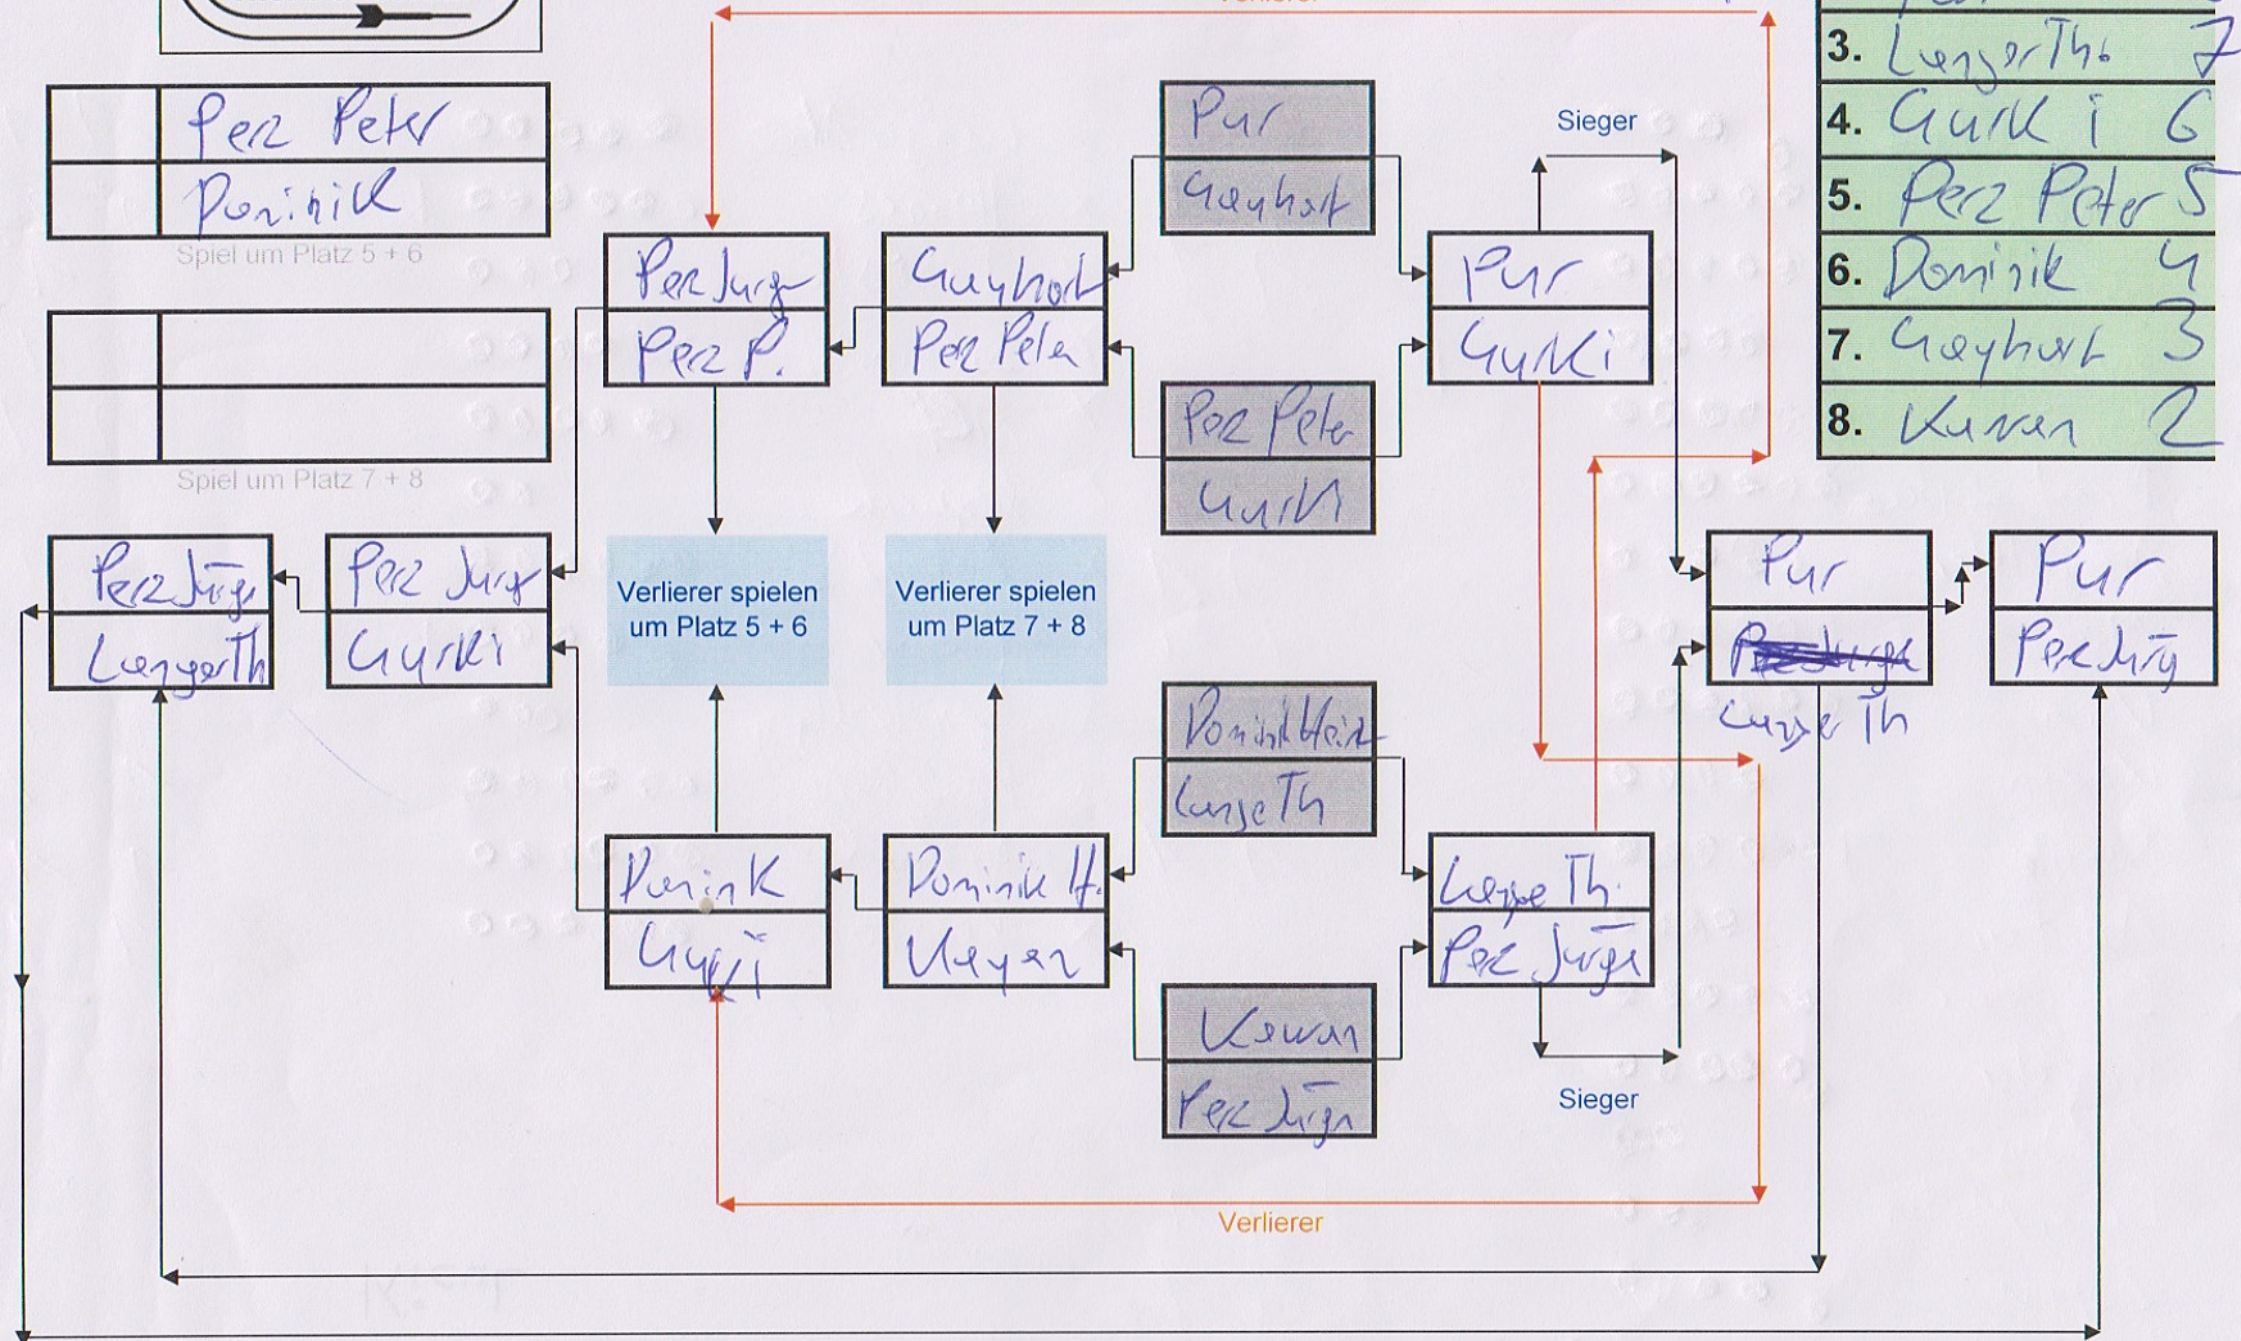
Verlierer

| | Perz Peter |
|---|---|
| | Dominik |

Spiel um Platz 5 + 6

| | |
|---|---|
| | |

Spiel um Platz 7 + 8

| 3. | LengerTh. | 7 |
|---|---|---|
| 4. | Gurk i | 6 |
| 5. | Perz Peter | 5 |
| 6. | Dominik | 4 |
| 7. | Geyhart | 3 |
| 8. | Kuran | 2 |

Pur
Geyhart

Sieger

Perz Jurg
Perz P.

Geyhart
Perz Peter

Pur
Gurki

Perz Peter
Gurki

Perz Jürg
LengerTh

Perz Jurg
Gurki

Verlierer spielen um Platz 5 + 6

Verlierer spielen um Platz 7 + 8

Pur
~~Perz Jurg~~
Lenger Th

Pur
Perz Jürg

Dominik Heinz
Lenger Th

Dominik
Gurki

Dominik H.
Meyer

Lenger Th.
Perz Jurgen

Kuran
Perz Jürgen

Sieger

Verlierer